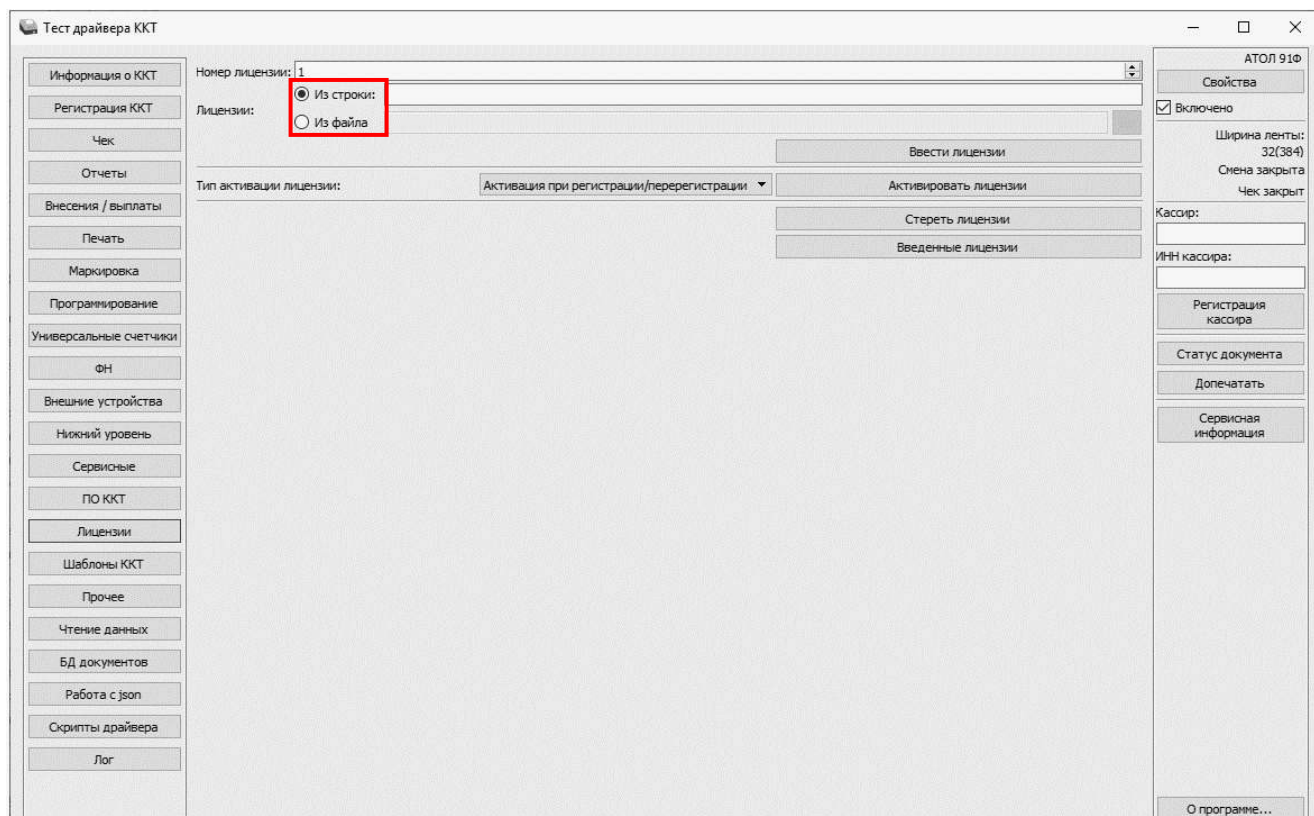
Тест драйвера ККТ

Информация о ККТ
Регистрация ККТ
Чек
Отчеты
Внесения / выплаты
Печать
Маркировка
Программирование
Универсальные счетчики
ФН
Внешние устройства
Нижний уровень
Сервисные
ПО ККТ
Лицензии
Шаблоны ККТ
Прочее
Чтение данных
БД документов
Работа с json
Скрипты драйвера
Лог

Номер лицензии: 1
Лицензии:
Из строки:
Из файла
Ввести лицензии
Тип активации лицензии:
Активация при регистрации/перерегистрации
Активировать лицензии
Стереть лицензии
Введенные лицензии

АТОЛ 91Ф
Свойства
Включено
Ширина ленты: 32(384)
Смена закрыта
Чек закрыт
Кассир:
ИНН кассира:
Регистрация кассира
Статус документа
Допечатать
Сервисная информация
О программе...